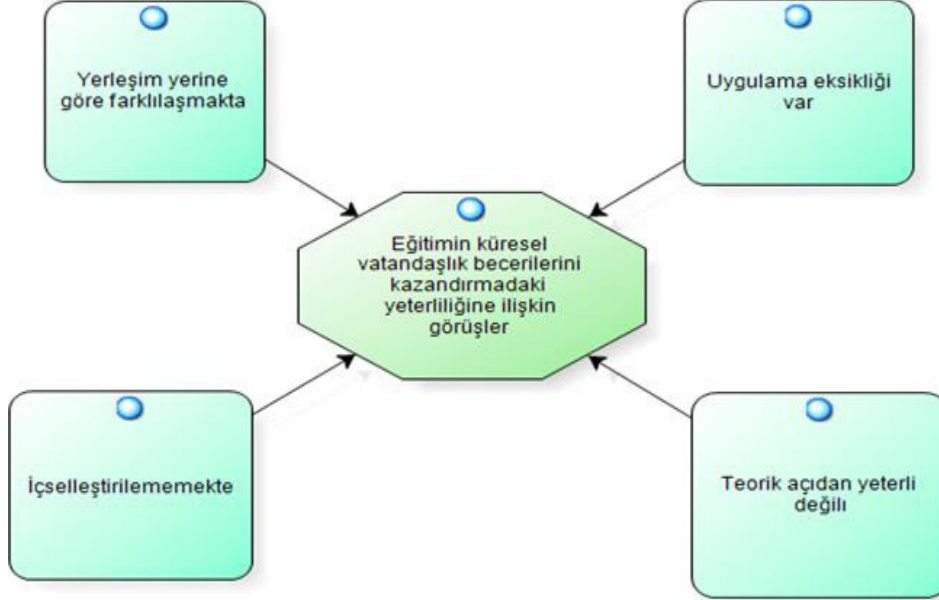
Yerleşim yerine göre farklılaşmakta

Uygulama eksikliği var

Eğitimin küresel vatandaşlık becerilerini kazandırmadaki yeterliliğine ilişkin görüşler

İçselleştirilememekte

Teorik açıdan yeterli değili